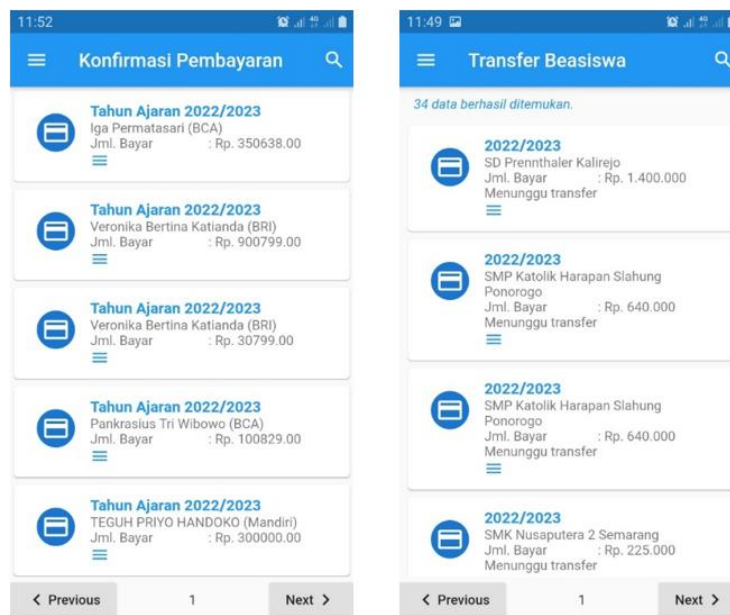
11:52

Konfirmasi Pembayaran

Tahun Ajaran 2022/2023
Iga Permatasari (BCA)
Jml. Bayar : Rp. 350638.00

Tahun Ajaran 2022/2023
Veronika Bertina Katianda (BRI)
Jml. Bayar : Rp. 900799.00

Tahun Ajaran 2022/2023
Veronika Bertina Katianda (BRI)
Jml. Bayar : Rp. 30799.00

Tahun Ajaran 2022/2023
Pankrasius Tri Wibowo (BCA)
Jml. Bayar : Rp. 100829.00

Tahun Ajaran 2022/2023
TEGUH PRIYO HANDOKO (Mandiri)
Jml. Bayar : Rp. 300000.00

< Previous 1 Next >

11:49

Transfer Beasiswa

34 data berhasil ditemukan.

2022/2023
SD Prennthaler Kalirejo
Jml. Bayar : Rp. 1.400.000
Menunggu transfer

2022/2023
SMP Katolik Harapan Slahung Ponorogo
Jml. Bayar : Rp. 640.000
Menunggu transfer

2022/2023
SMP Katolik Harapan Slahung Ponorogo
Jml. Bayar : Rp. 640.000
Menunggu transfer

2022/2023
SMK Nusaputera 2 Semarang
Jml. Bayar : Rp. 225.000
Menunggu transfer

< Previous 1 Next >